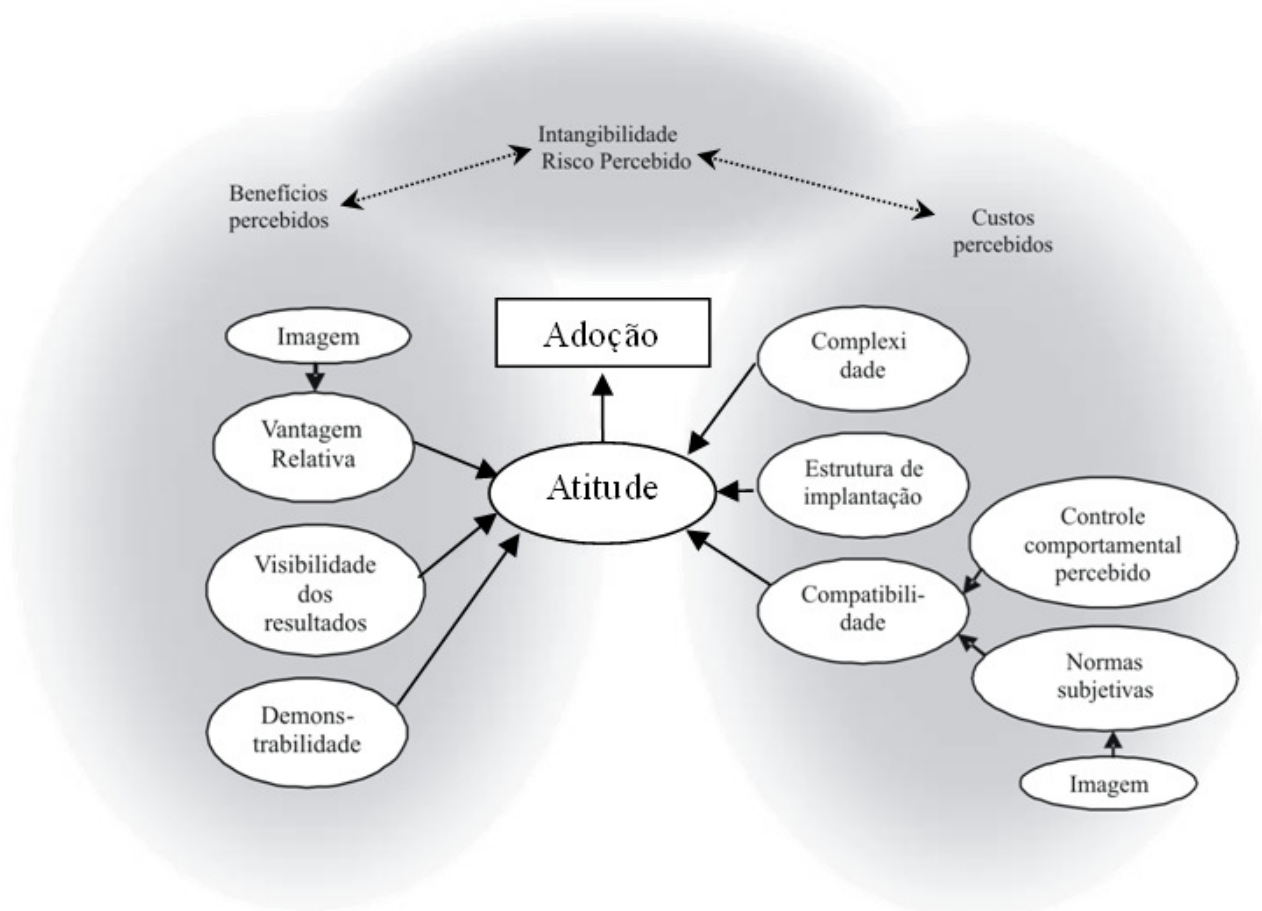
Intangibilidade
Risco Percebido

Benefícios percebidos

Custos percebidos

Imagem

Adoção

Complexidade

Vantagem Relativa

Atitude

Estrutura de implantação

Controle comportamental percebido

Visibilidade dos resultados

Compatibilidade

Normas subjetivas

Demonstrabilidade

Imagem